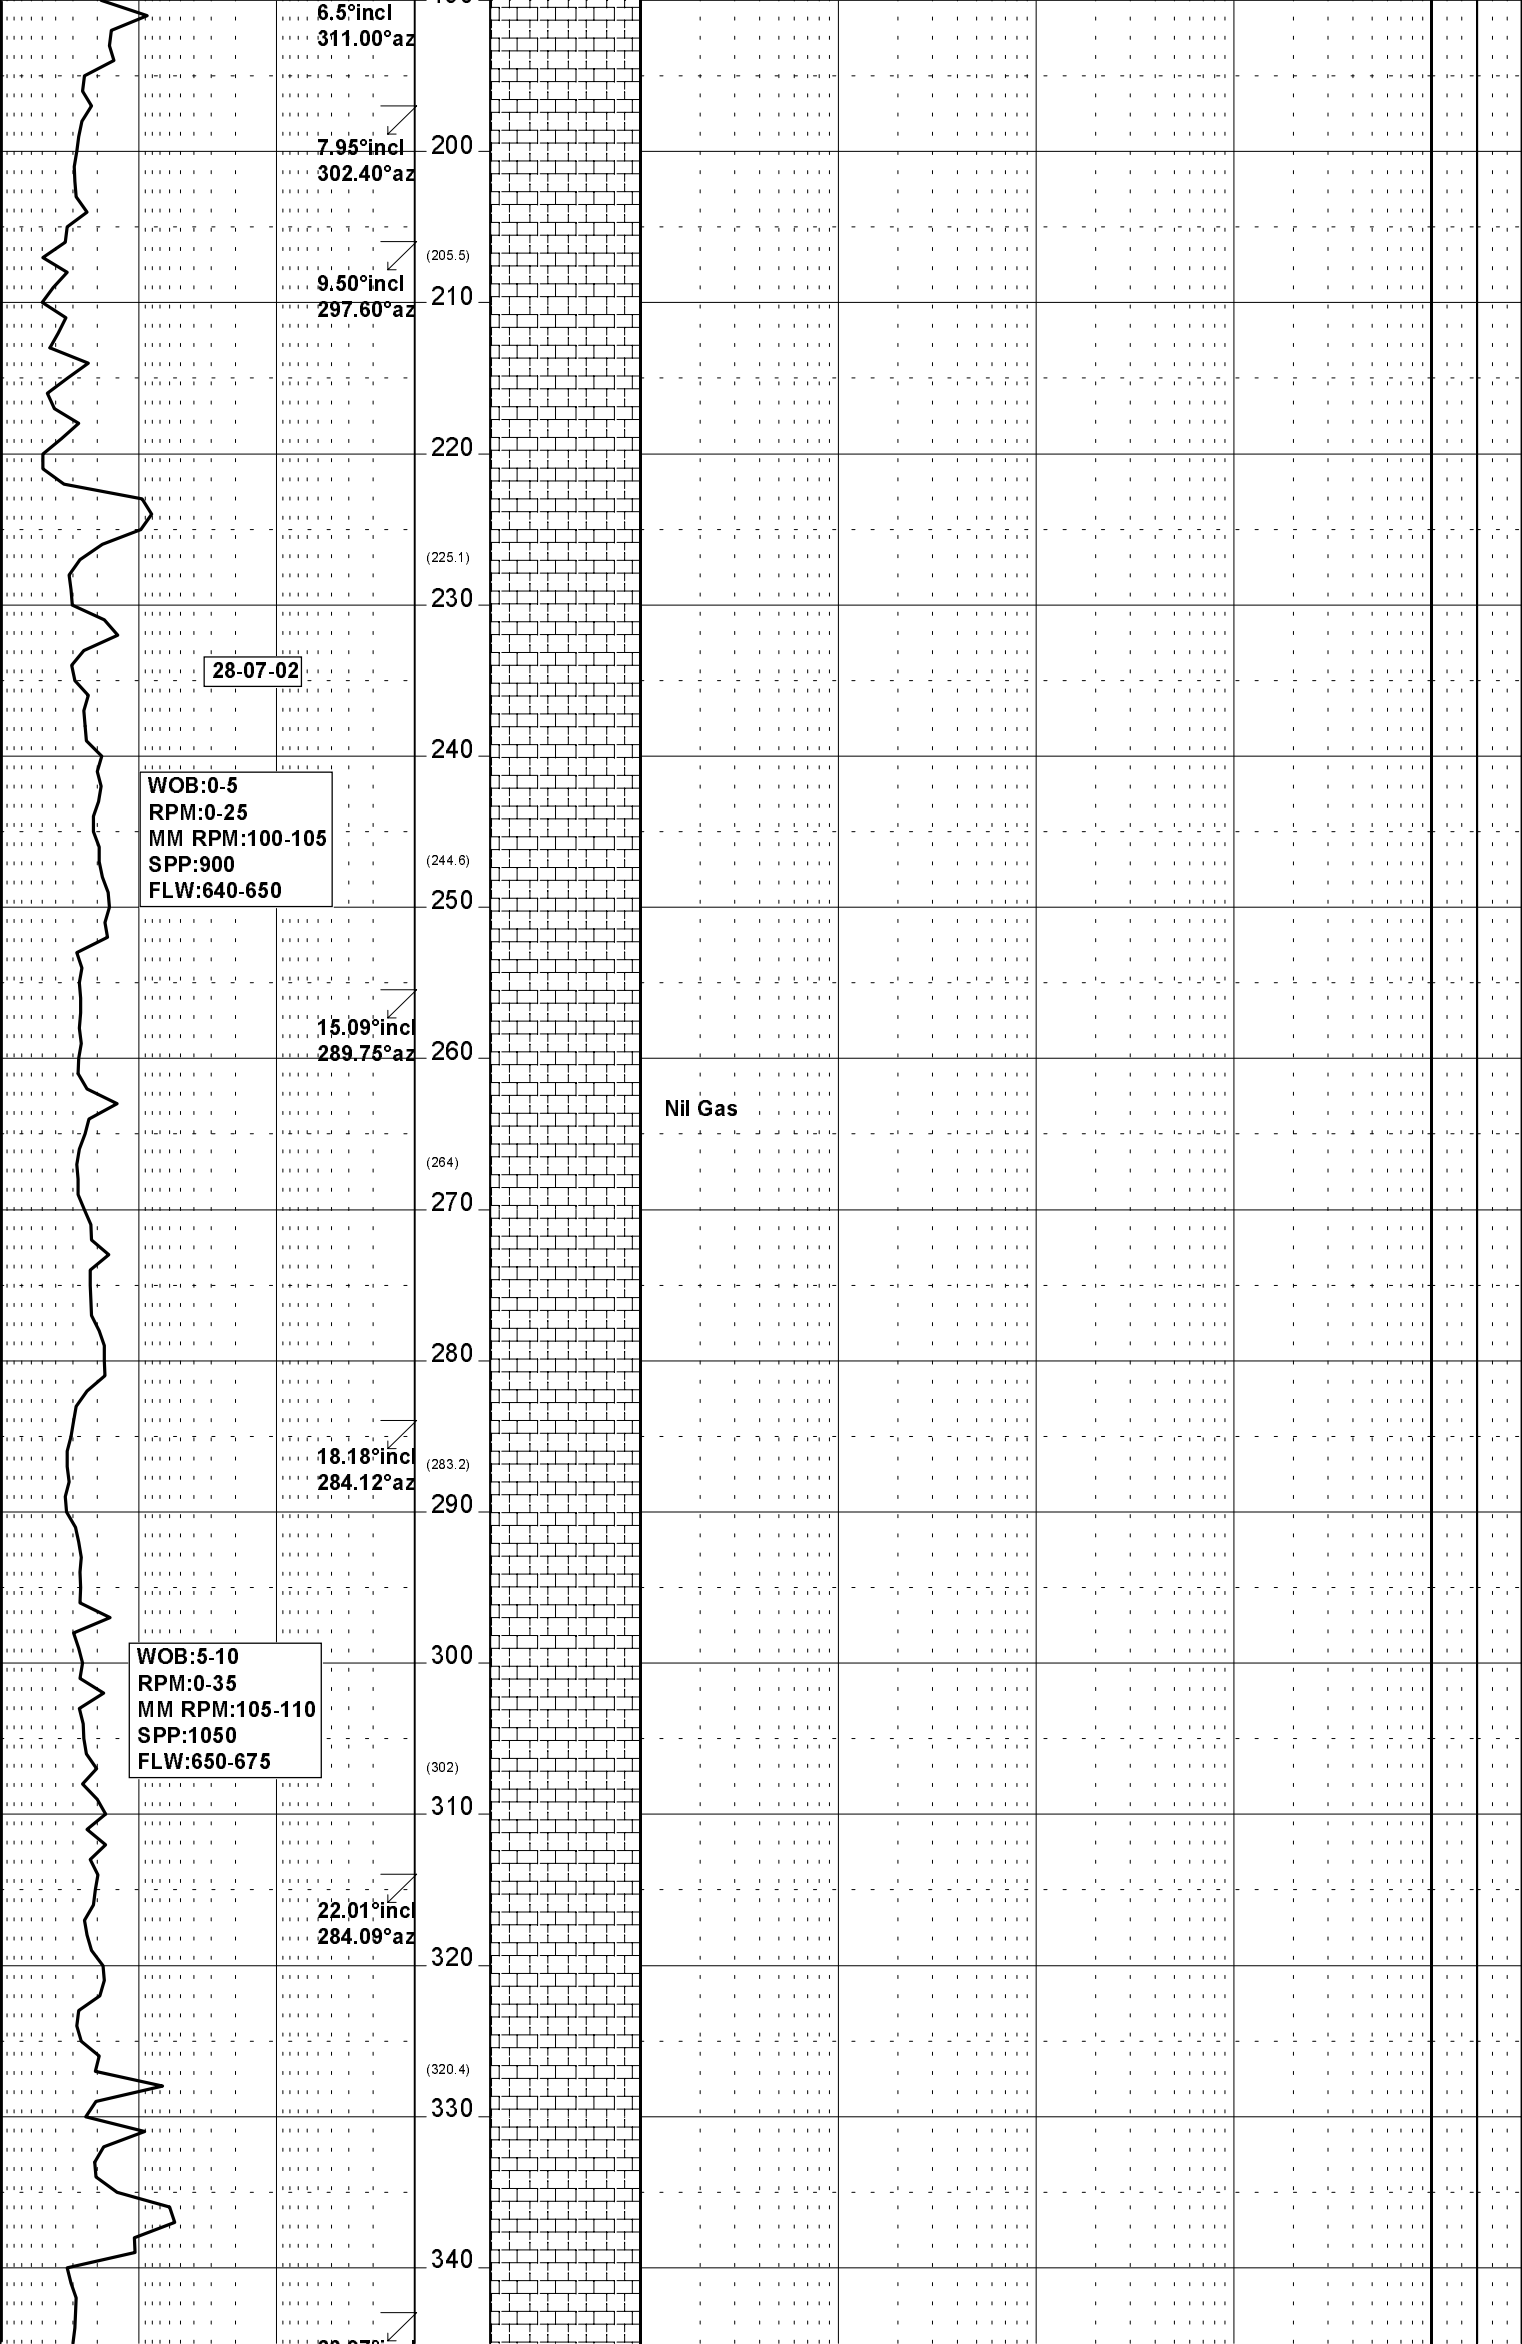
6.5°incl
311.00°az

7.95°incl
302.40°az
200

(205.5)
9.50°incl
297.60°az
210

220

(225.1)
230

28-07-02

240

WOB:0-5
RPM:0-25
MM RPM:100-105
SPP:900
FLW:640-650

(244.6)
250

15.09°incl
289.75°az
260

Nil Gas

(264)
270

280

18.18°incl
(283.2)
284.12°az
290

WOB:5-10
RPM:0-35
MM RPM:105-110
SPP:1050
FLW:650-675

300

(302)
310

22.01°incl
284.09°az
320

(320.4)
330

340

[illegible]